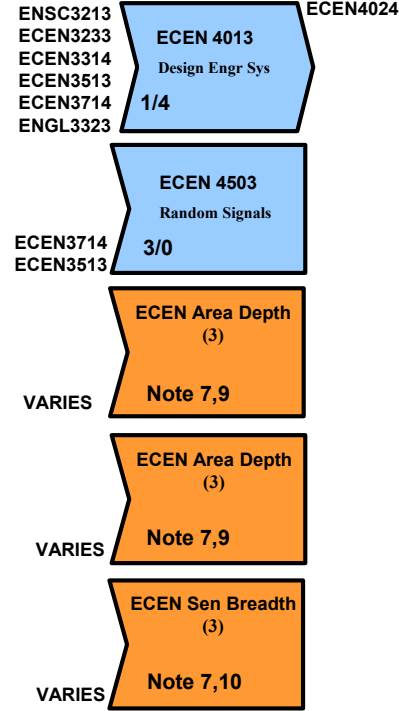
ENSC3213
ECEN3233
ECEN3314
ECEN3513
ECEN3714
ENGL3323

ECEN 4013
Design Engr Sys
1/4

ECEN4024

ECEN 4503
Random Signals
3/0

ECEN3714
ECEN3513

ECEN Area Depth
(3)
Note 7,9

VARIES

ECEN Area Depth
(3)
Note 7,9

VARIES

ECEN Sen Breadth
(3)
Note 7,10

VARIES